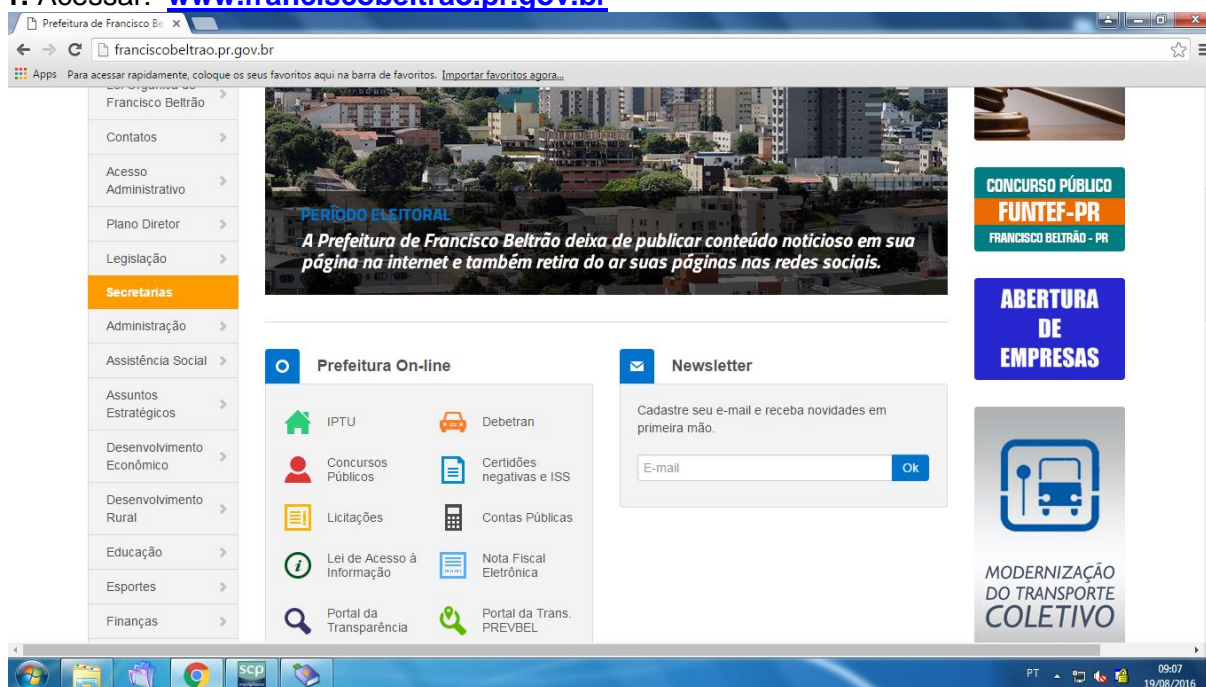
1. Acessar: www.franciscobeltrao.pr.gov.br

Prefeitura de Francisco Be ×

franciscobeltrao.pr.gov.br

Apps Para acessar rapidamente, coloque os seus favoritos aqui na barra de favoritos. Importar favoritos agora...

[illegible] Francisco Beltrão

Contatos

Acesso Administrativo

Plano Diretor

Legislação

Secretarias

Administração

Assistência Social

Assuntos Estratégicos

Desenvolvimento Econômico

Desenvolvimento Rural

Educação

Esportes

Finanças

PERÍODO ELEITORAL

A Prefeitura de Francisco Beltrão deixa de publicar conteúdo noticioso em sua página na internet e também retira do ar suas páginas nas redes sociais.

Prefeitura On-line

IPTU

Debetran

Concursos Públicos

Certidões negativas e ISS

Licitações

Contas Públicas

Lei de Acesso à Informação

Nota Fiscal Eletrônica

Portal da Transparência

Portal da Trans. PREVBEL

Newsletter

Cadastre seu e-mail e receba novidades em primeira mão.

E-mail

Ok

CONCURSO PÚBLICO FUNTEF-PR FRANCISCO BELTRÃO - PR

ABERTURA DE EMPRESAS

MODERNIZAÇÃO DO TRANSPORTE COLETIVO

scp

PT

09:07
19/08/2016